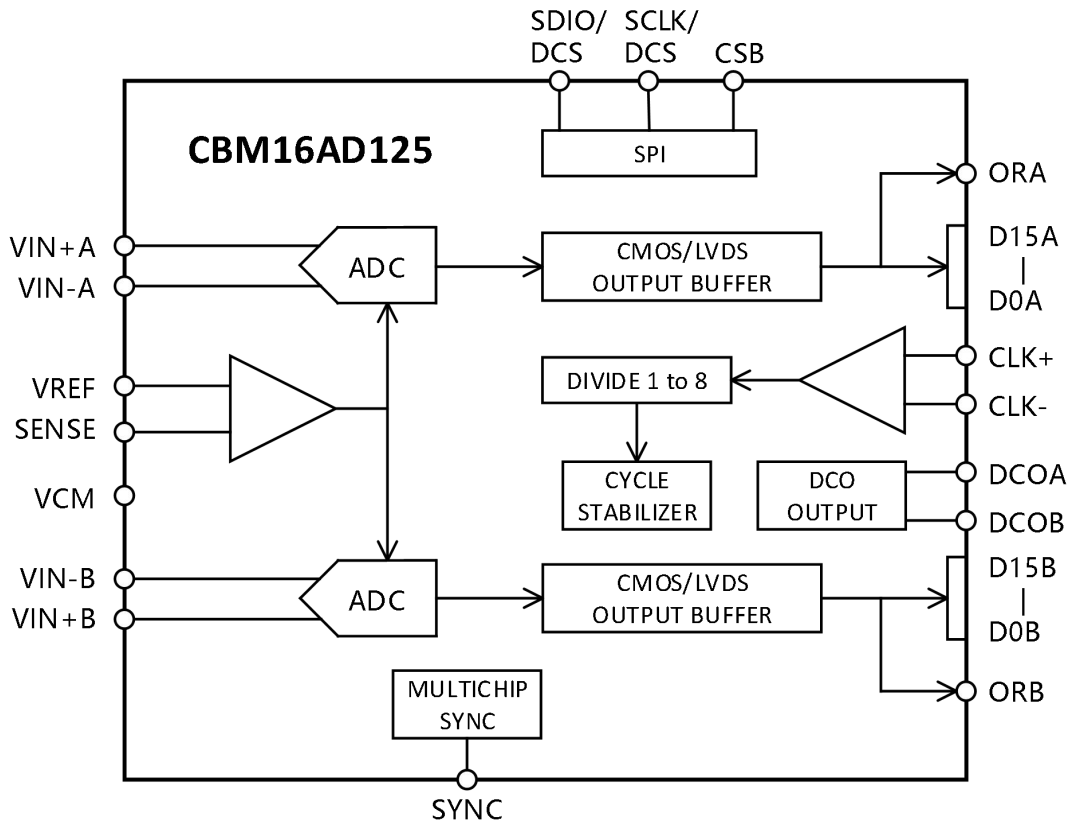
SDIO/
DCS
SCLK/
DCS
CSB

CBM16AD125

SPI

ORA

VIN+A
VIN-A

ADC

CMOS/LVDS
OUTPUT BUFFER

D15A
|
D0A

CLK+
CLK-

DIVIDE 1 to 8

VREF
SENSE

CYCLE
STABILIZER

DCO
OUTPUT

DCOA
DCOB

VCM

VIN-B
VIN+B

ADC

CMOS/LVDS
OUTPUT BUFFER

D15B
|
D0B

ORB

MULTICHIP
SYNC

SYNC